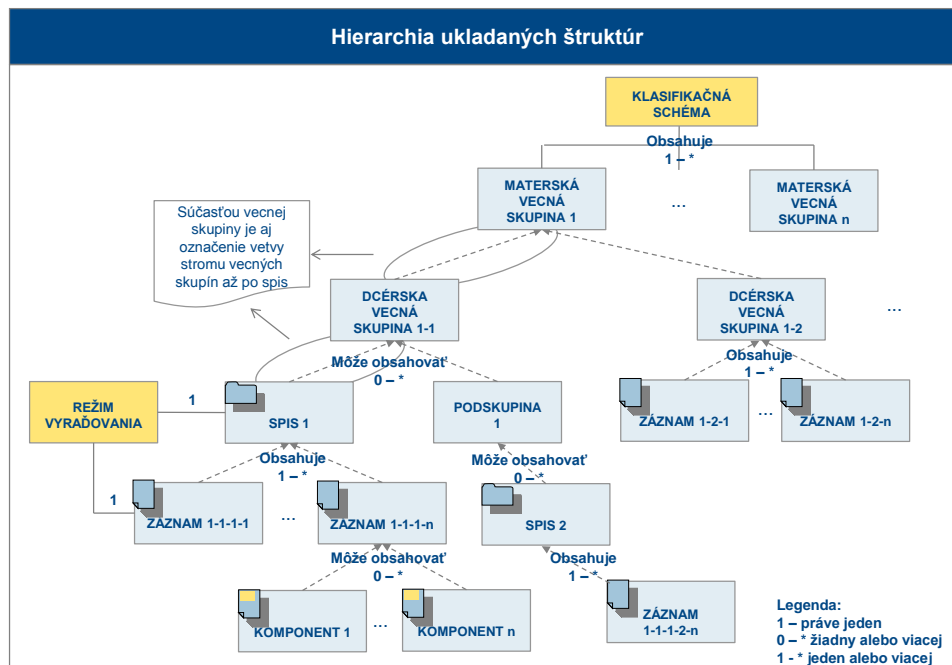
Hierarchia ukladaných štruktúr

KLASIFIKAČNÁ SCHÉMA

Obsahuje
1 – *

MATERSKÁ VECNÁ SKUPINA 1

…

MATERSKÁ VECNÁ SKUPINA n

Súčasťou vecnej skupiny je aj označenie vetvy stromu vecných skupín až po spis

DCÉRSKA VECNÁ SKUPINA 1-1

DCÉRSKA VECNÁ SKUPINA 1-2

…

Môže obsahovať
0 – *

Obsahuje
1 – *

REŽIM VYRAĎOVANIA

1

SPIS 1

PODSKUPINA 1

ZÁZNAM 1-2-1

…

ZÁZNAM 1-2-n

Obsahuje
1 – *

Môže obsahovať
0 – *

1

ZÁZNAM 1-1-1-1

…

ZÁZNAM 1-1-1-n

SPIS 2

Môže obsahovať
0 – *

Obsahuje
1 – *

KOMPONENT 1

…

KOMPONENT n

ZÁZNAM 1-1-1-2-n

Legenda:
1 – práve jeden
0 – * žiadny alebo viacej
1 - * jeden alebo viacej